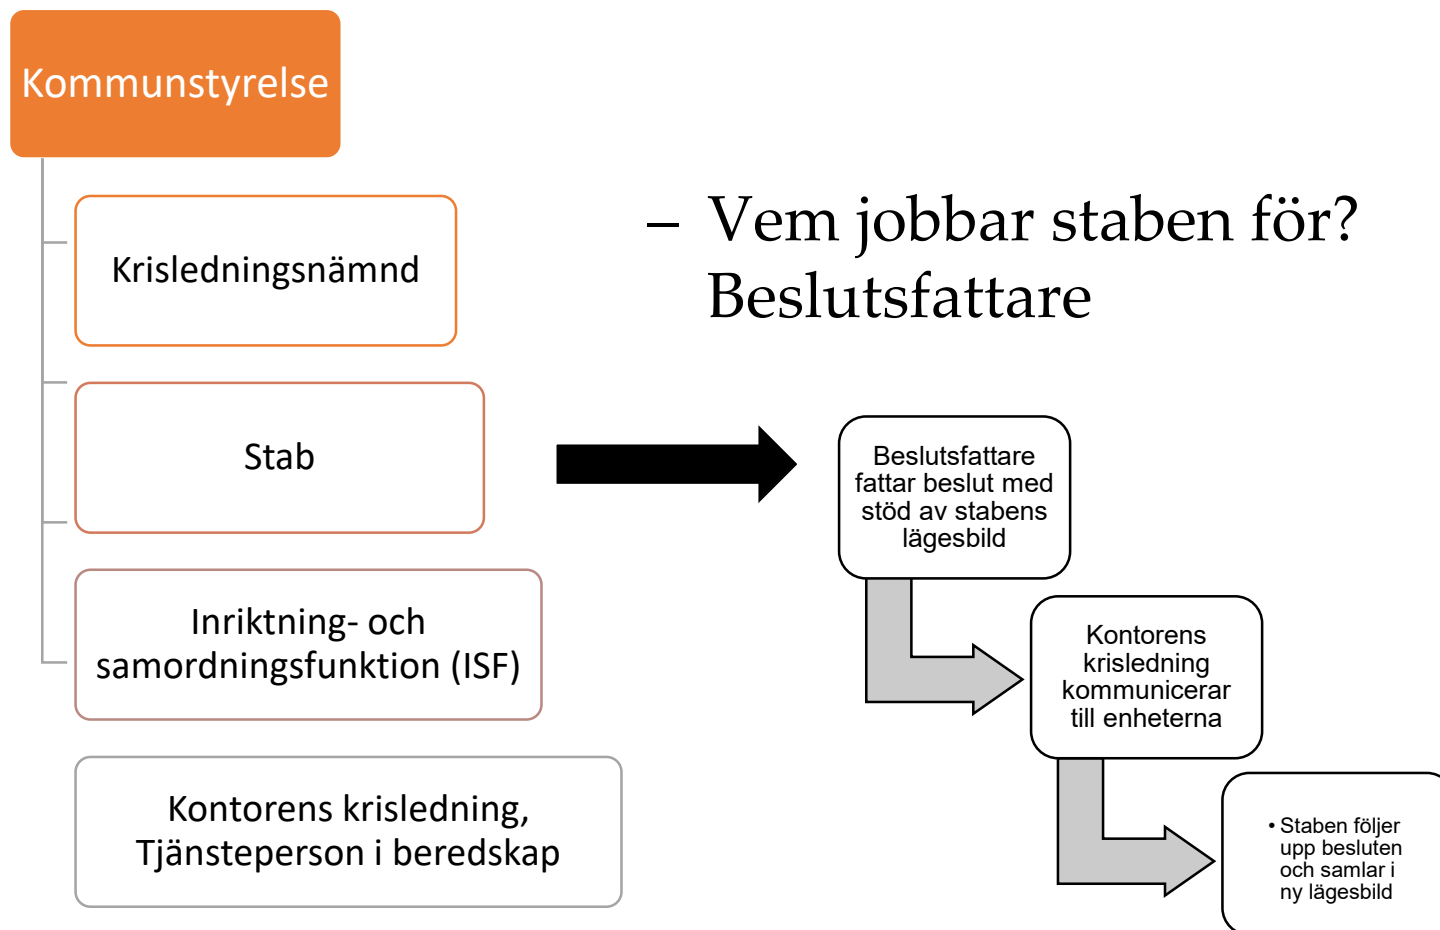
Kommunstyrelse

Krisledningsnämnd

Stab

Inriktning- och samordningsfunktion (ISF)

Kontorens krisledning, Tjänsteperson i beredskap

– Vem jobbar staben för? Beslutsfattare

Beslutsfattare fattar beslut med stöd av stabens lägesbild

Kontorens krisledning kommunicerar till enheterna

• Staben följer upp besluten och samlar i ny lägesbild